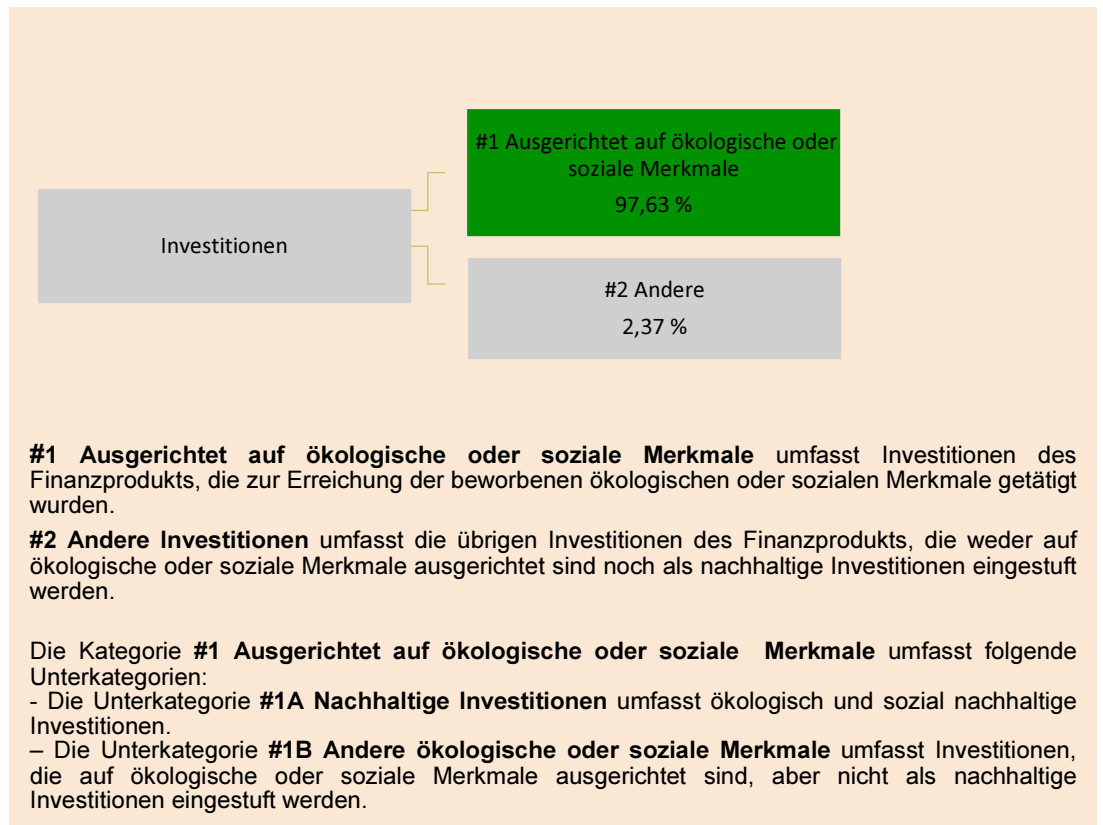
Investitionen

#1 Ausgerichtet auf ökologische oder soziale Merkmale
97,63 %

#2 Andere
2,37 %

#1 Ausgerichtet auf ökologische oder soziale Merkmale umfasst Investitionen des Finanzprodukts, die zur Erreichung der beworbenen ökologischen oder sozialen Merkmale getätigt wurden.

#2 Andere Investitionen umfasst die übrigen Investitionen des Finanzprodukts, die weder auf ökologische oder soziale Merkmale ausgerichtet sind noch als nachhaltige Investitionen eingestuft werden.

Die Kategorie #1 Ausgerichtet auf ökologische oder soziale Merkmale umfasst folgende Unterkategorien:
- Die Unterkategorie #1A Nachhaltige Investitionen umfasst ökologisch und sozial nachhaltige Investitionen.
– Die Unterkategorie #1B Andere ökologische oder soziale Merkmale umfasst Investitionen, die auf ökologische oder soziale Merkmale ausgerichtet sind, aber nicht als nachhaltige Investitionen eingestuft werden.